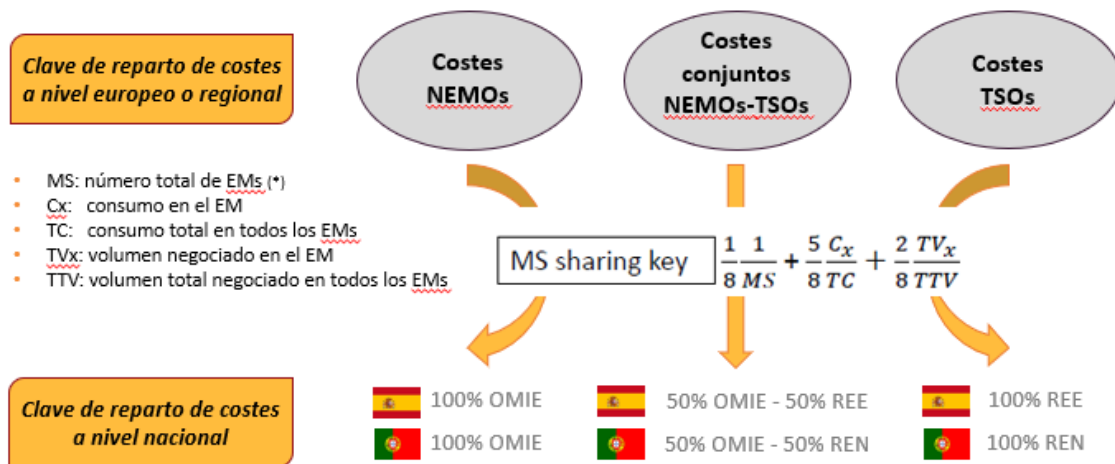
Clave de reparto de costes a nivel europeo o regional

Costes NEMOs

Costes conjuntos NEMOs-TSOs

Costes TSOs

- MS: número total de EMs (*)
- Cx: consumo en el EM
- TC: consumo total en todos los EMs
- TVx: volumen negociado en el EM
- TTV: volumen total negociado en todos los EMs

MS sharing key $\frac{1}{8}\frac{1}{MS}+\frac{5}{8}\frac{C_x}{TC}+\frac{2}{8}\frac{TV_x}{TTV}$

Clave de reparto de costes a nivel nacional

100% OMIE
100% OMIE

50% OMIE - 50% REE
50% OMIE - 50% REN

100% REE
100% REN